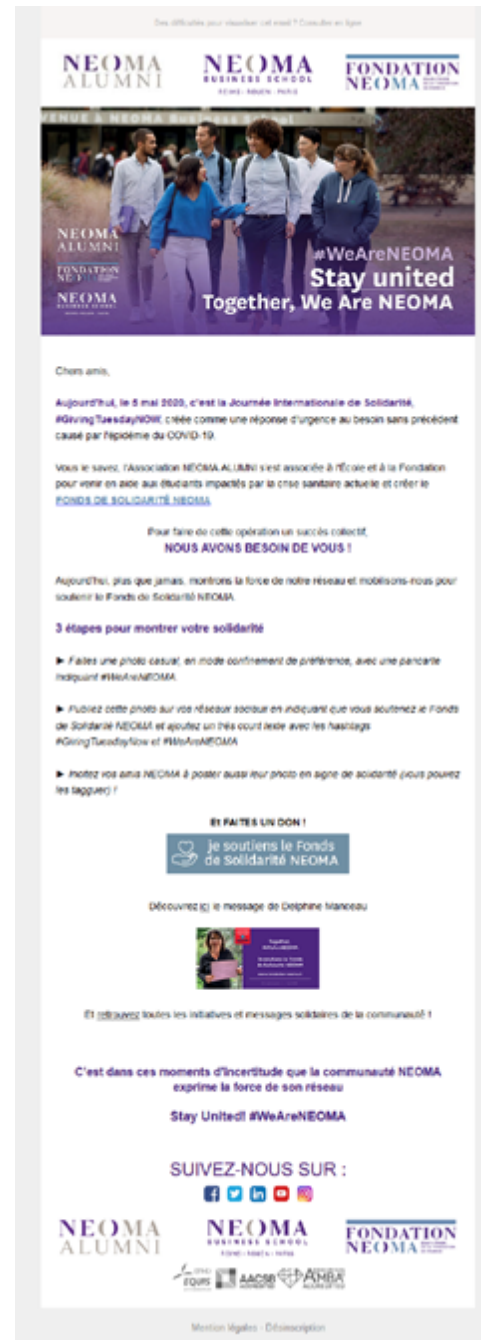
Des difficultés pour visualiser cet email ? Consultez en ligne

NEOMA ALUMNI

NEOMA BUSINESS SCHOOL
REIMS · ROUEN · PARIS

FONDATION NEOMA

AVENUE À NEOMA Business School

NEOMA ALUMNI
FONDATION NEOMA
NEOMA BUSINESS SCHOOL

#WeAreNEOMA
Stay united
Together, We Are NEOMA

Chers amis,

Aujourd'hui, le 5 mai 2020, c'est la Journée Internationale de Solidarité, #GivingTuesdayNOW, créée comme une réponse d'urgence au besoin sans précédent causé par l'épidémie du COVID-19.

Vous le savez, l'Association NEOMA ALUMNI s'est associée à l'École et à la Fondation pour venir en aide aux étudiants impactés par la crise sanitaire actuelle et créer le FONDS DE SOLIDARITÉ NEOMA

Pour faire de cette opération un succès collectif,
NOUS AVONS BESOIN DE VOUS !

Aujourd'hui, plus que jamais, montrons la force de notre réseau et mobilisons-nous pour soutenir le Fonds de Solidarité NEOMA.

3 étapes pour montrer votre solidarité

► Faites une photo casual, en mode confinement de préférence, avec une pancarte indiquant #WeAreNEOMA

► Publiez cette photo sur vos réseaux sociaux en indiquant que vous soutenez le Fonds de Solidarité NEOMA et ajoutez un très court texte avec les hashtags #GivingTuesdayNow et #WeAreNEOMA

► Invitez vos amis NEOMA à poster aussi leur photo en signe de solidarité (vous pouvez les tagguer) !

Et FAITES UN DON !

je soutiens le Fonds de Solidarité NEOMA

Découvrez ICI le message de Delphine Manceau

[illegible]

Et retrouvez toutes les initiatives et messages solidaires de la communauté !

C'est dans ces moments d'incertitude que la communauté NEOMA exprime la force de son réseau

Stay United! #WeAreNEOMA

SUIVEZ-NOUS SUR :

NEOMA ALUMNI

NEOMA BUSINESS SCHOOL
REIMS · ROUEN · PARIS

FONDATION NEOMA

EQUIS AACSB AMBA

Mention légales - Désinscription